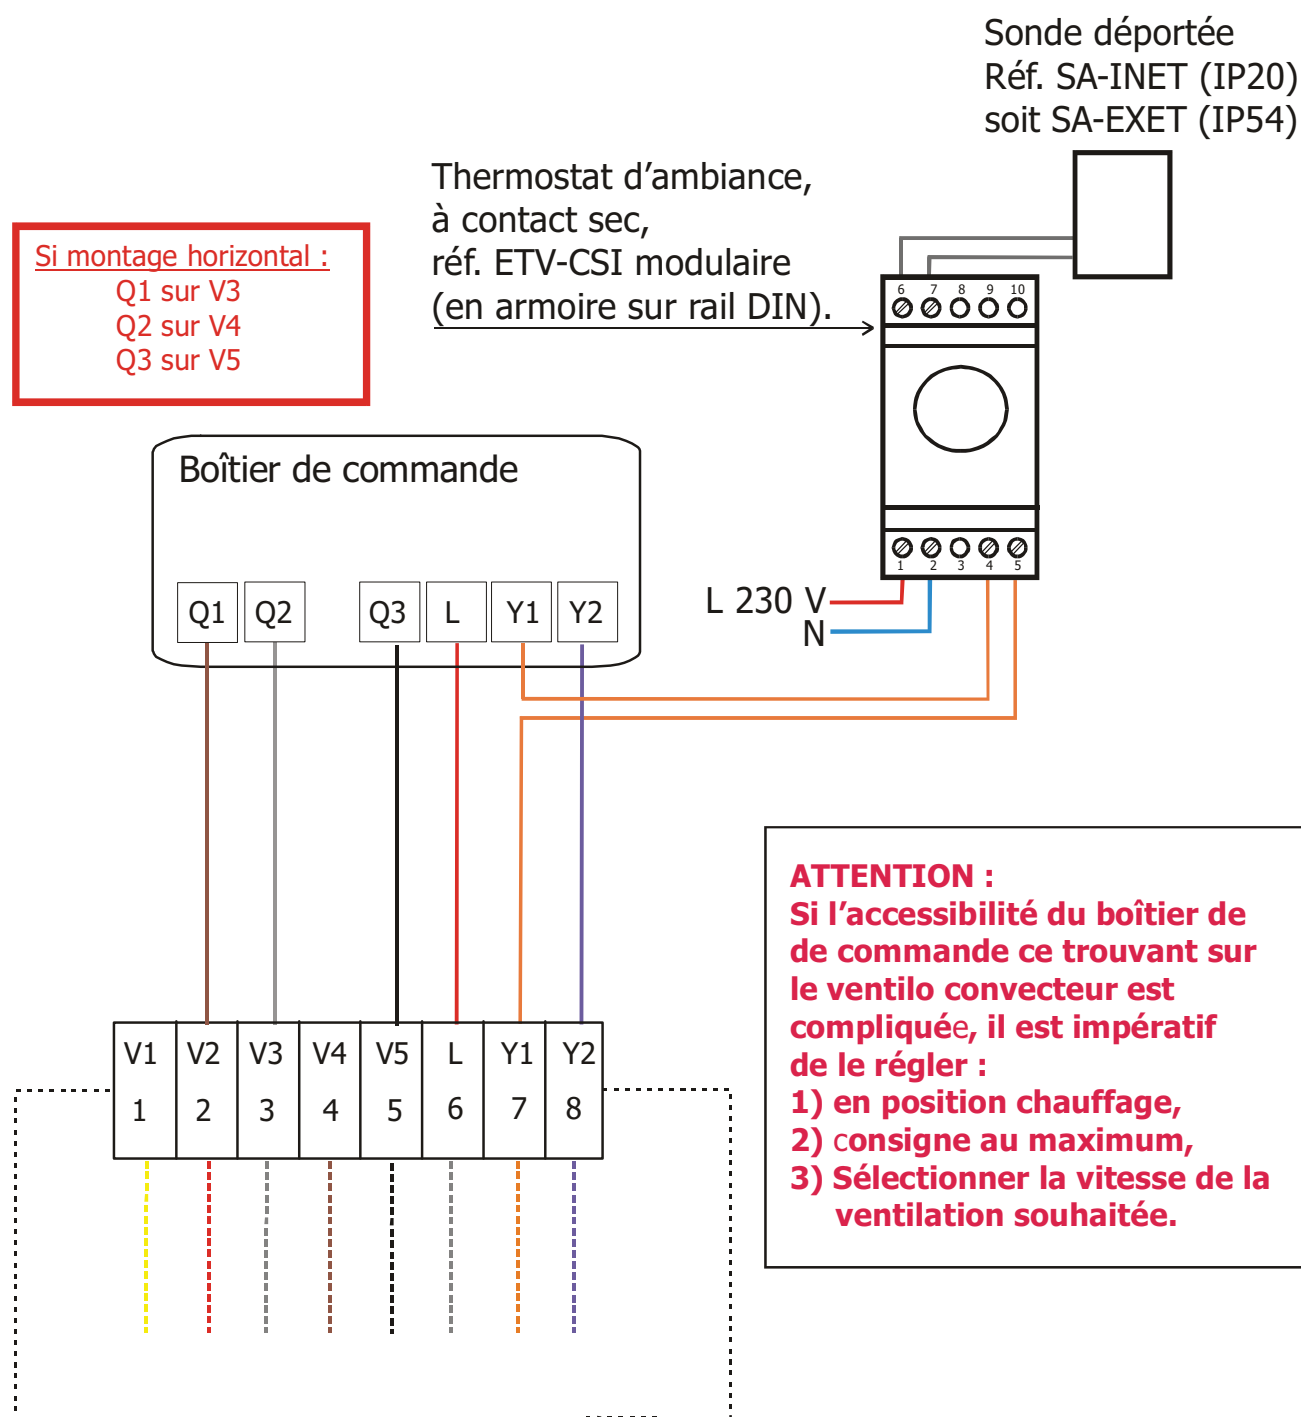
Sonde déportée
Réf. SA-INET (IP20)
soit SA-EXET (IP54)

Thermostat d'ambiance,
à contact sec,
réf. ETV-CSI modulaire
(en armoire sur rail DIN).

Si montage horizontal :
Q1 sur V3
Q2 sur V4
Q3 sur V5

6 7 8 9 10

1 2 3 4 5

Boîtier de commande

| Q1 | Q2 | Q3 | L | Y1 | Y2 |
|---|---|---|---|---|---|

L 230 V
N

| V1 | V2 | V3 | V4 | V5 | L | Y1 | Y2 |
|---|---|---|---|---|---|---|---|
| 1 | 2 | 3 | 4 | 5 | 6 | 7 | 8 |

ATTENTION :
Si l'accessibilité du boîtier de de commande ce trouvant sur le ventilo convecteur est compliquée, il est impératif de le régler :
1) en position chauffage,
2) consigne au maximum,
3) Sélectionner la vitesse de la ventilation souhaitée.